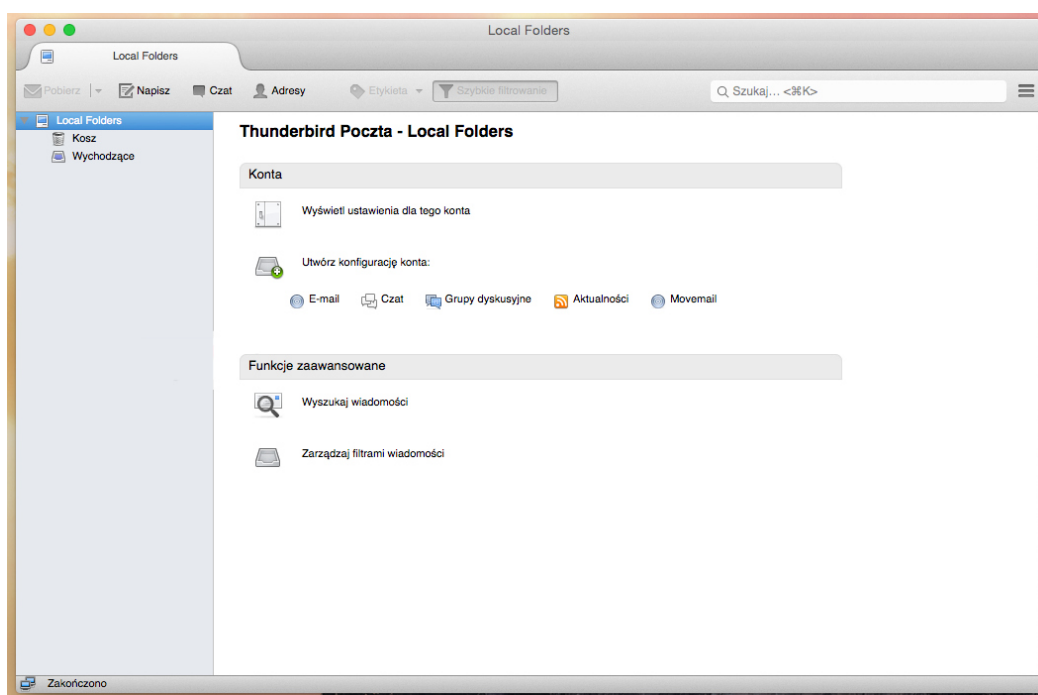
Local Folders

Local Folders

Pobierz | Napisz | Czat | Adresy | Etykieta | Szybkie filtrowanie | Szukaj… <⌘K>

Local Folders
Kosz
Wychodzące

Thunderbird Poczta - Local Folders

Konta

Wyświetl ustawienia dla tego konta

Utwórz konfigurację konta:

E-mail Czat Grupy dyskusyjne Aktualności Movemail

Funkcje zaawansowane

Wyszukaj wiadomości

Zarządzaj filtrami wiadomości

Zakończono